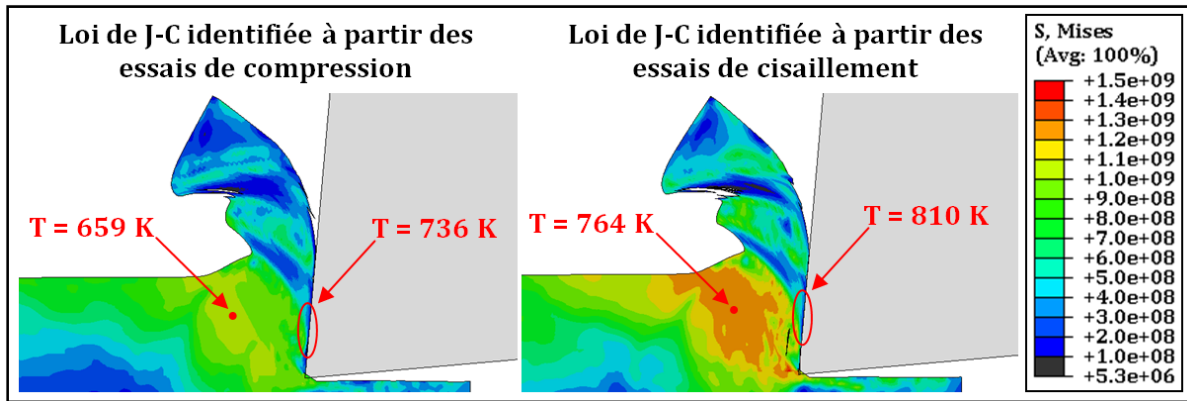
Loi de J-C identifiée à partir des essais de compression

T = 659 K

T = 736 K

Loi de J-C identifiée à partir des essais de cisaillement

T = 764 K

T = 810 K

S, Mises
(Avg: 100%)
+1.5e+09
+1.4e+09
+1.3e+09
+1.2e+09
+1.1e+09
+1.0e+09
+9.0e+08
+8.0e+08
+7.0e+08
+6.0e+08
+5.0e+08
+4.0e+08
+3.0e+08
+2.0e+08
+1.0e+08
+5.3e+06